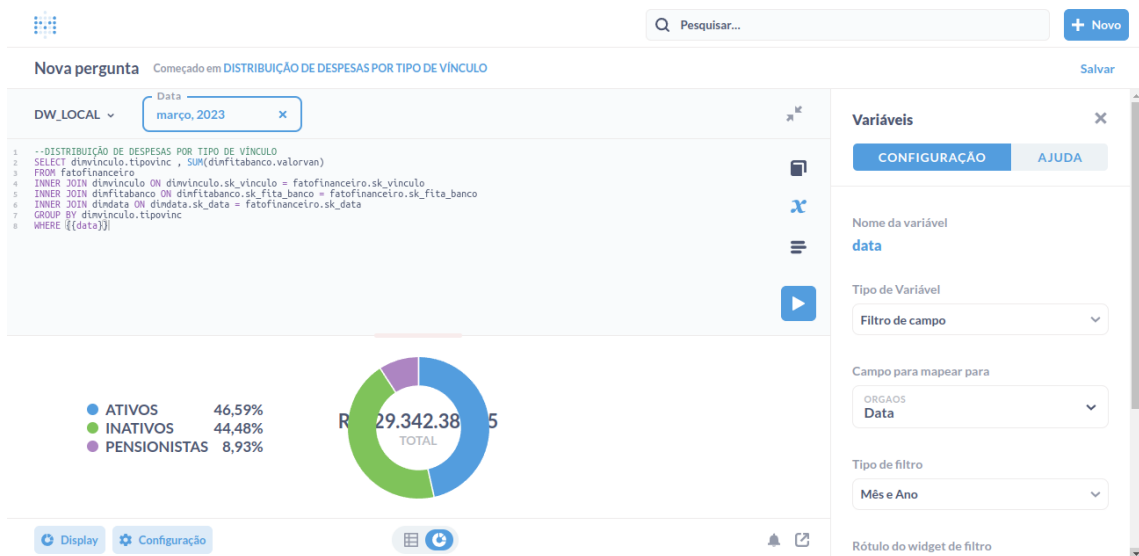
Pesquisar...

Novo

Nova pergunta Começado em DISTRIBUIÇÃO DE DESPESAS POR TIPO DE VÍNCULO

Salvar

DW_LOCAL

Data
março, 2023

1 --DISTRIBUIÇÃO DE DESPESAS POR TIPO DE VÍNCULO
2 SELECT dimvinculo.tipovinc , SUM(dimfitabanco.valorvan)
3 FROM fatofinanceiro
4 INNER JOIN dimvinculo ON dimvinculo.sk_vinculo = fatofinanceiro.sk_vinculo
5 INNER JOIN dimfitabanco ON dimfitabanco.sk_fita_banco = fatofinanceiro.sk_fita_banco
6 INNER JOIN dimdata ON dimdata.sk_data = fatofinanceiro.sk_data
7 GROUP BY dimvinculo.tipovinc
8 WHERE {{data}}

ATIVOS 46,59%
INATIVOS 44,48%
PENSIONISTAS 8,93%

R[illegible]29.342.38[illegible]5
TOTAL

Display
Configuração

Variáveis

CONFIGURAÇÃO
AJUDA

Nome da variável
data

Tipo de Variável
Filtro de campo

Campo para mapear para
ORGAOS
Data

Tipo de filtro
Mês e Ano

Rótulo do widget de filtro